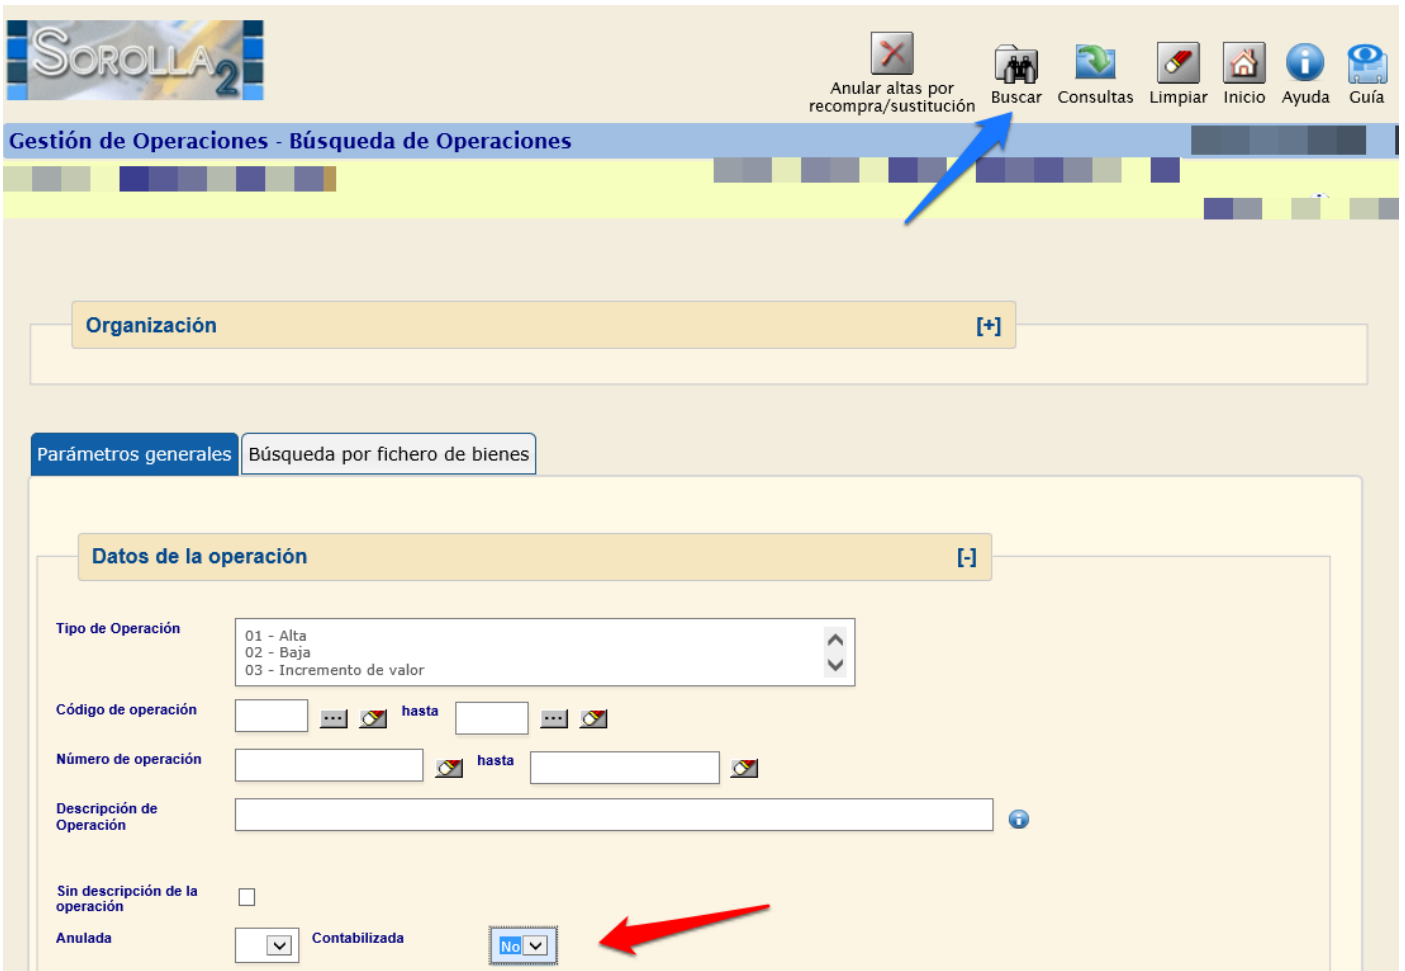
SOROLLA 2

Anular altas por recompra/sustitución
Buscar
Consultas
Limpiar
Inicio
Ayuda
Guía

Gestión de Operaciones - Búsqueda de Operaciones

Organización [+]

Parámetros generales
Búsqueda por fichero de bienes

Datos de la operación [-]

Tipo de Operación
01 - Alta
02 - Baja
03 - Incremento de valor

Código de operación
hasta

Número de operación
hasta

Descripción de Operación

Sin descripción de la operación

Anulada
Contabilizada
No